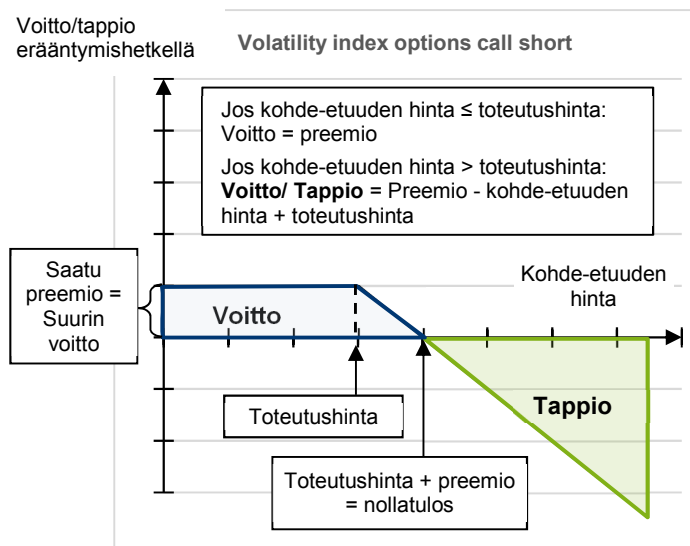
Voitto/tappio erääntymishetkellä

Volatility index options call short

Jos kohde-etuuden hinta ≤ toteutushinta: Voitto = preemio

Jos kohde-etuuden hinta > toteutushinta: **Voitto/ Tappio** = Preemio - kohde-etuuden hinta + toteutushinta

Saatu preemio = Suurin voitto

Kohde-etuuden hinta

Voitto

Tappio

Toteutushinta

Toteutushinta + preemio = nollatulos